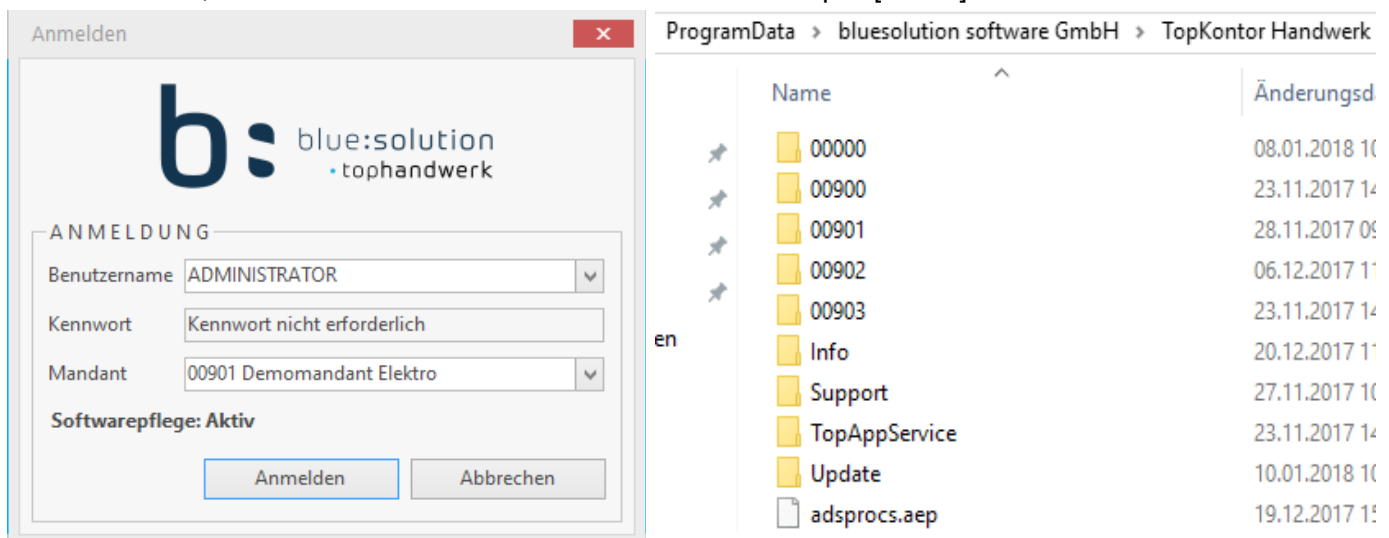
Anmelden

b: blue:solution
• tophandwerk

ANMELDUNG

Benutzername ADMINISTRATOR

Kennwort Kennwort nicht erforderlich

Mandant 00901 Demomandant Elektro

Softwarepflege: Aktiv

Anmelden Abbrechen

ProgramData › bluesolution software GmbH › TopKontor Handwerk

| Name | Änderungsd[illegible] |
|---|---|
| 00000 | 08.01.2018 1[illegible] |
| 00900 | 23.11.2017 1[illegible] |
| 00901 | 28.11.2017 0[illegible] |
| 00902 | 06.12.2017 1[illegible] |
| 00903 | 23.11.2017 1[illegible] |
| Info | 20.12.2017 1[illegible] |
| Support | 27.11.2017 1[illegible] |
| TopAppService | 23.11.2017 1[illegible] |
| Update | 10.01.2018 1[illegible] |
| adsprocs.aep | 19.12.2017 1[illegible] |

en